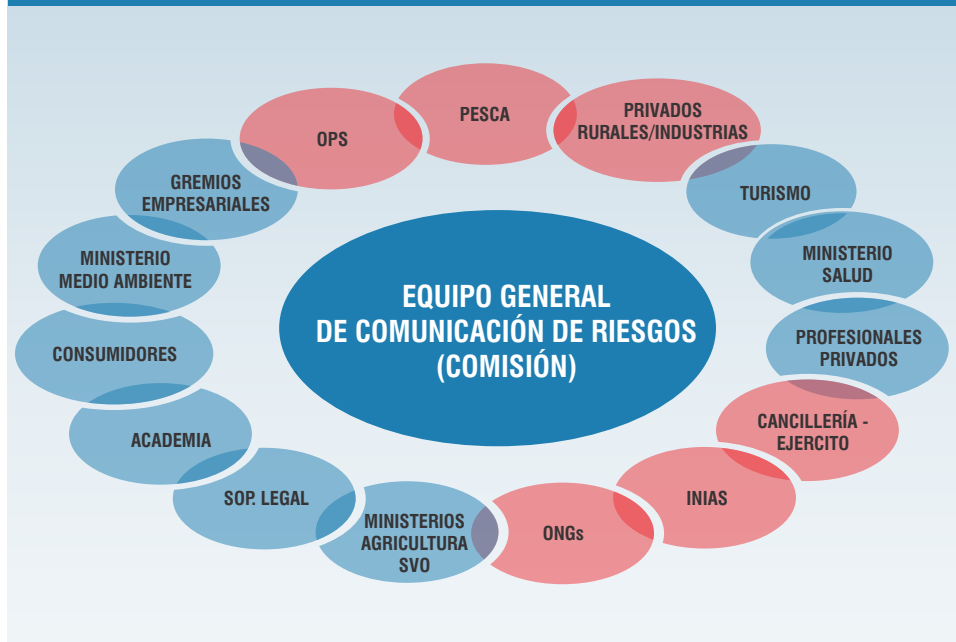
EQUIPO GENERAL
DE COMUNICACIÓN DE RIESGOS
(COMISIÓN)

PESCA

PRIVADOS
RURALES/INDUSTRIAS

TURISMO

MINISTERIO
SALUD

PROFESIONALES
PRIVADOS

CANCILLERÍA -
EJERCITO

INIAS

ONGs

MINISTERIOS
AGRICULTURA
SVO

SOP. LEGAL

ACADEMIA

CONSUMIDORES

MINISTERIO
MEDIO AMBIENTE

GREMIOS
EMPRESARIALES

OPS